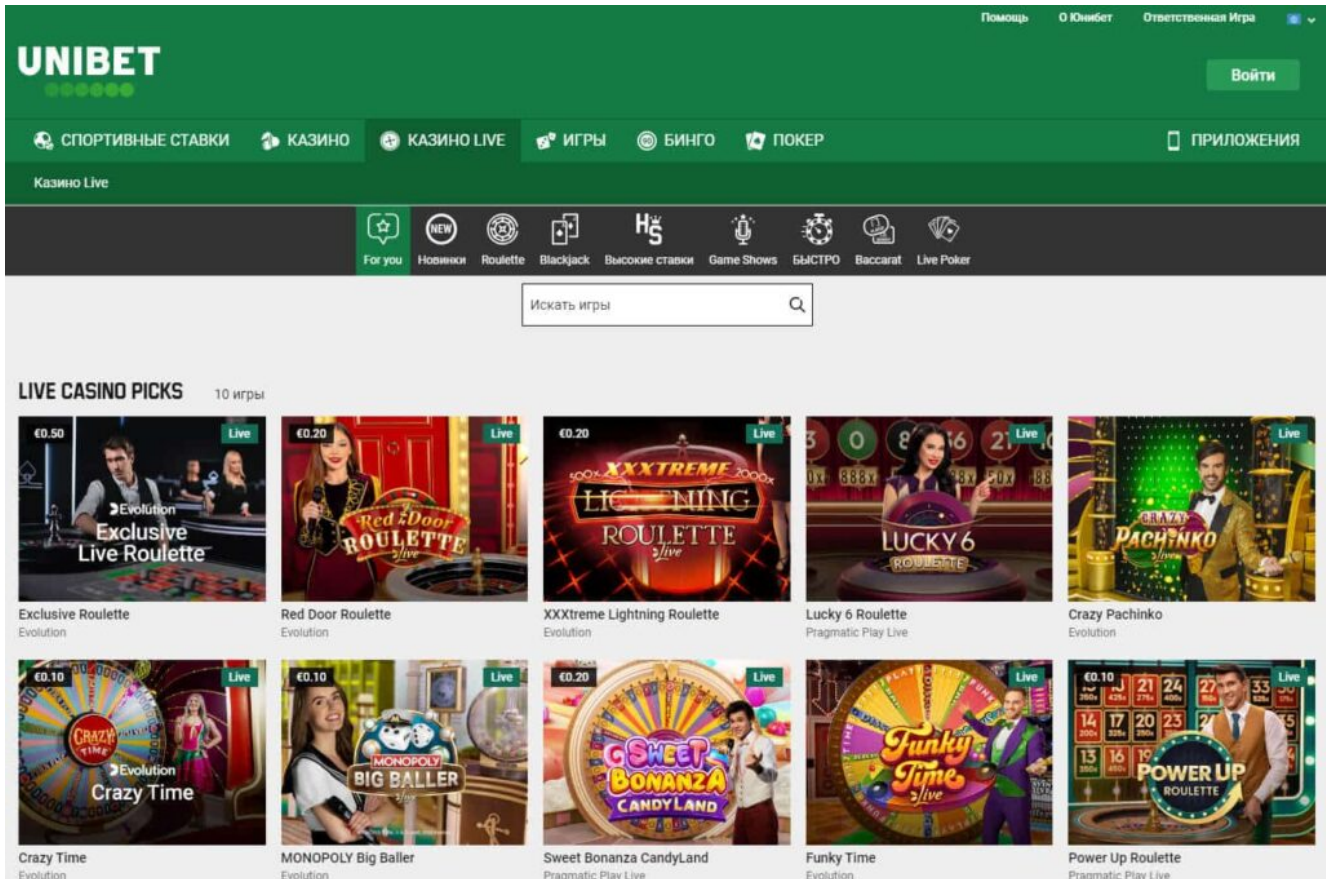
Помощь О Юнибет Ответственная Игра

UNIBET

Войти

СПОРТИВНЫЕ СТАВКИ КАЗИНО КАЗИНО LIVE ИГРЫ БИНГО ПОКЕР ПРИЛОЖЕНИЯ

Казино Live

For you Новинки Roulette Blackjack Высокие ставки Game Shows БЫСТРО Baccarat Live Poker

Искать игры

LIVE CASINO PICKS 10 игры

€0.50 Live
Evolution
Exclusive Live Roulette
Exclusive Roulette
Evolution

€0.20 Live
Red Door ROULETTE live
Red Door Roulette
Evolution

€0.20 Live
500x XXXTREME 2000x LIGHTNING ROULETTE live
XXXtreme Lightning Roulette
Evolution

Live
LUCKY 6 ROULETTE
Lucky 6 Roulette
Pragmatic Play Live

Live
CRAZY PACHINKO live
Crazy Pachinko
Evolution

€0.10 Live
CRAZY TIME
Evolution
Crazy Time
Crazy Time
Evolution

€0.10 Live
MONOPOLY BIG BALLER live
MONOPOLY Big Baller
Evolution

€0.20 Live
SWEET BONANZA CANDYLAND
Sweet Bonanza CandyLand
Pragmatic Play Live

Live
Funky Time live
Funky Time
Evolution

€0.10 Live
POWER UP ROULETTE
Power Up Roulette
Pragmatic Play Live